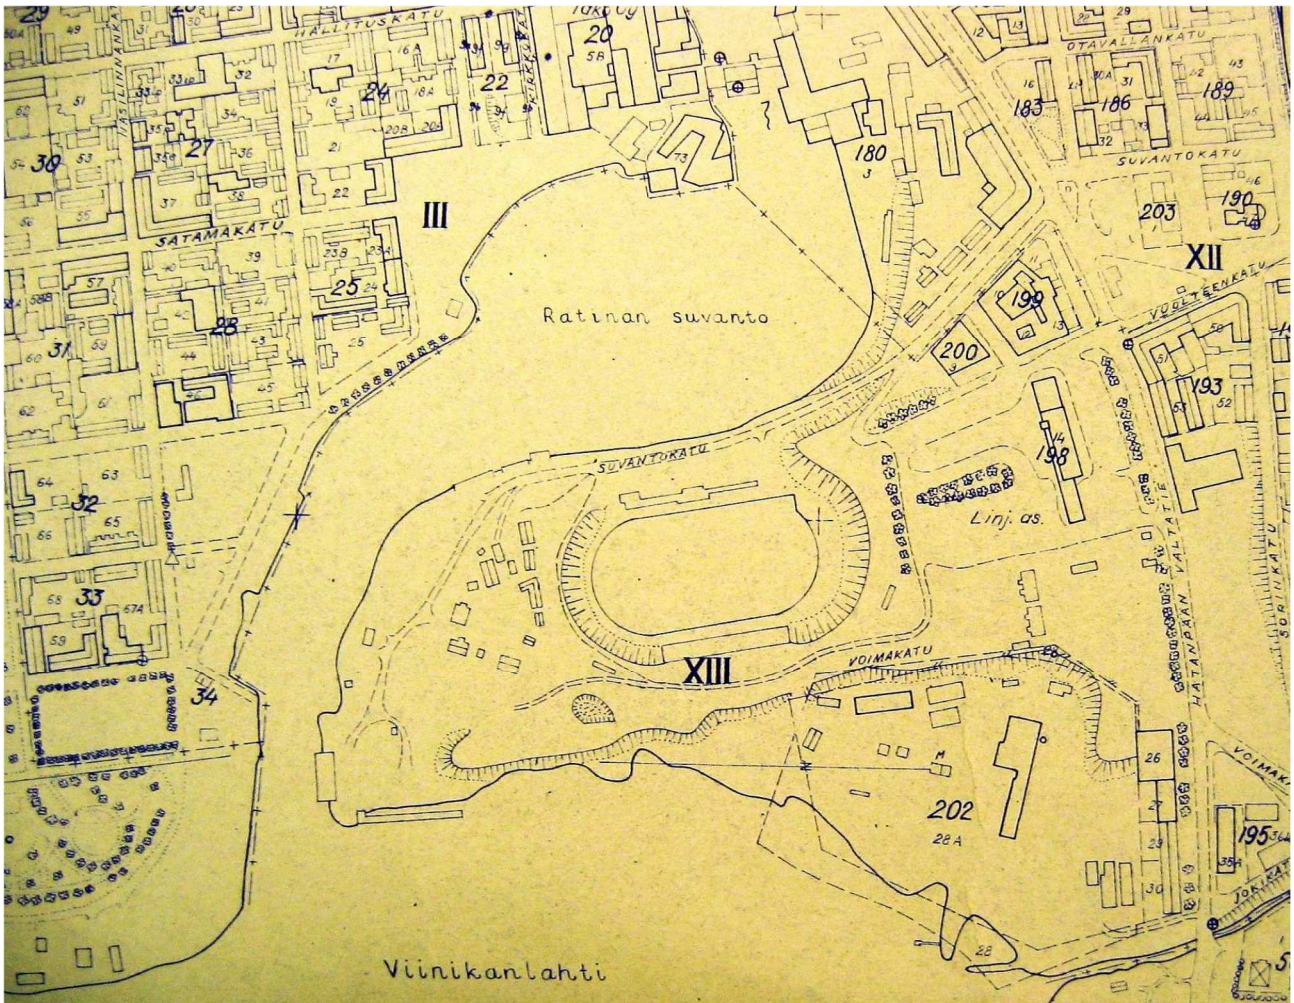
29
49
HALLITUSKATU
HÄMEENPUISTO
TORI
20
5B
OTAVALLANKATU
22
29
12
13
16A
17
24
22
18A
19
20B
20
21
33
32
34
35
27
36
51
53
30
37
38
55
60
KIRKKOKATU
183
186
189
180
73
SUVANTOKATU
203
190
XII
III
SATAMAKATU
39
40
41
23B
23A
25
24
57
58A
59
28
44
45
46
31
61
62
Ratinan suvanto
199
200
VUOLTEENKATU
193
198
Linj. as.
SUVANTOKATU
64
63
32
65
66
68
33
67A
69
XIII
VOIMAKATU
34
HATANPÄÄN VALTATIE
SORINKATU
26
27
29
30
202
28A
195
35A
VOIMAKATU
JOKIKATU
28
Viinikanlahti